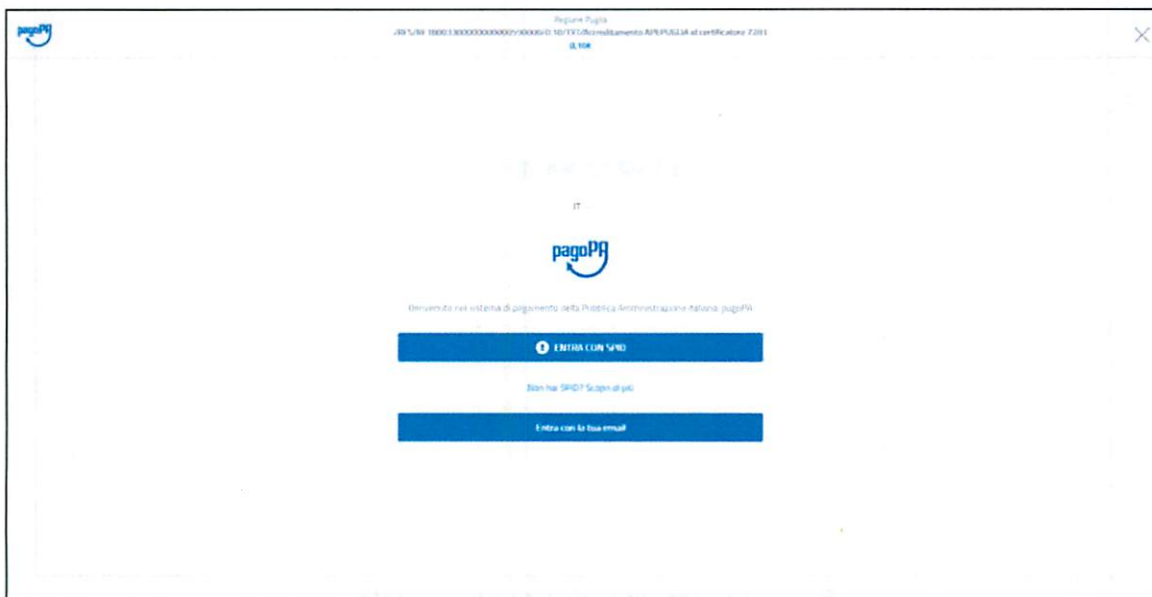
pagoPA

Regione Puglia
/RFS/RF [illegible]/TXT/Accreditamento APE PUGLIA al certificatore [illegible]
0,10€

IT

pagoPA

Benvenuto nel sistema di pagamento della Pubblica Amministrazione italiana: pagoPA

ENTRA CON SPID

Non hai SPID? Scopri di più

Entra con la tua email